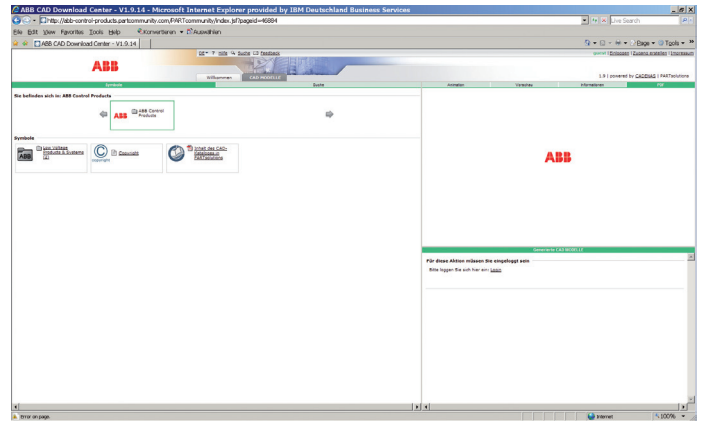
ABB CAD Download Center - V1.9.14 - Microsoft Internet Explorer provided by IBM Deutschland Business Services

http://abb-control-products.partcommunity.com/PARTcommunity/index.jsf?pageid=46884

Live Search

File Edit View Favorites Tools Help

Konvertieren Auswählen

ABB CAD Download Center - V1.9.14

Page Tools

DE Hilfe Suche Feedback

gumme | Einloggen | Zugang erstellen | Impressum

ABB

Willkommen CAD-MODELLE

1.9 | powered by CADENAS | PARTsolutions

Symbole

Suche

Animation Vorschau Informationen PDF

Sie befinden sich in: ABB Control Products

ABB ABB Control Products

Symbols

Low Voltage Products & Systems (2)

Copyright

Copyright

Inhalt des CAD-Kataloges in PARTsolutions

ABB

Generierte CAD-MODELLE

Für diese Aktion müssen Sie eingeloggt sein

Bitte loggen Sie sich hier ein: Login

Error on page.

Internet

100%